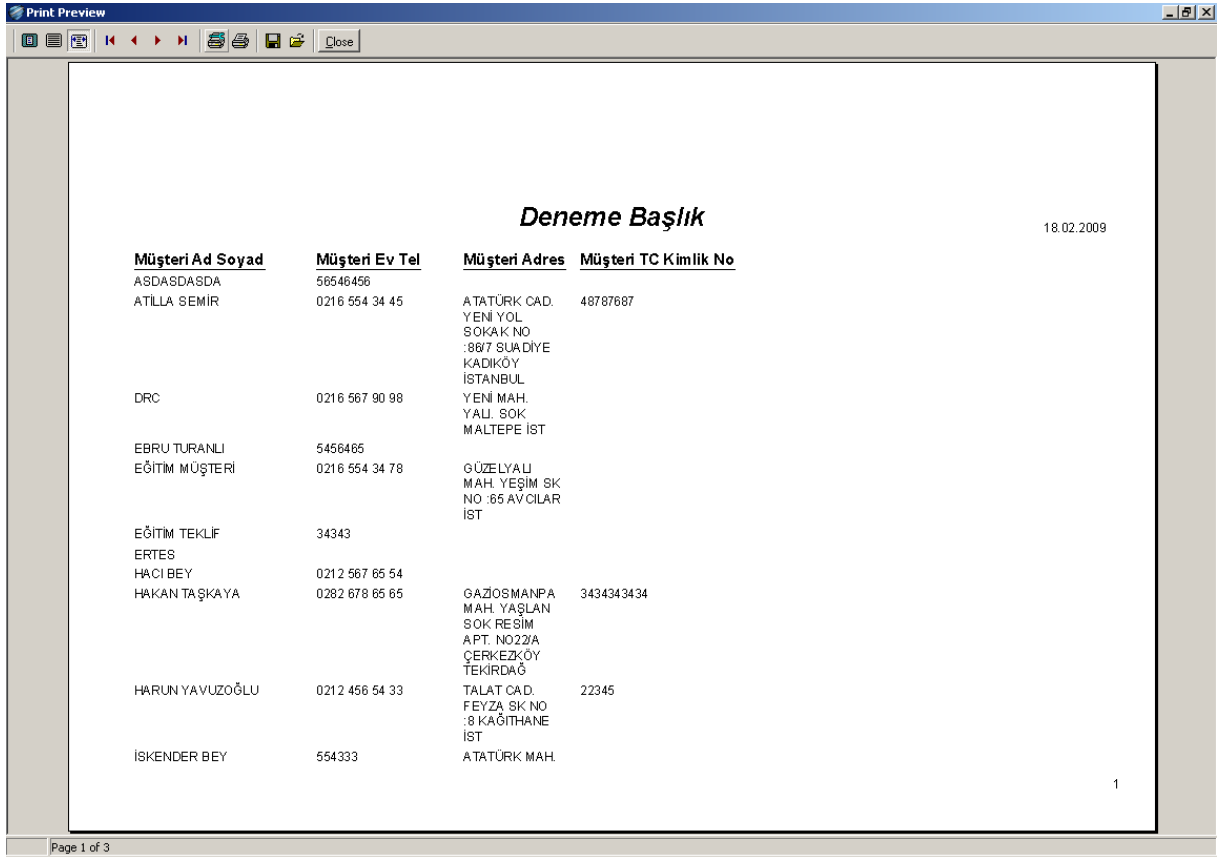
Print Preview

Close

Deneme Başlık

18.02.2009

| Müşteri Ad Soyad | Müşteri Ev Tel | Müşteri Adres | Müşteri TC Kimlik No |
|---|---|---|---|
| ASDASDASDA | 56546456 | | |
| ATİLLA SEMİR | 0216 554 34 45 | ATATÜRK CAD. YENİ YOL SOKAK NO :86/7 SUADİYE KADIKÖY İSTANBUL | 48787687 |
| DRC | 0216 567 90 98 | YENİ MAH. YALI. SOK MALTEPE İST | |
| EBRU TURANLI | 5456465 | | |
| EĞİTİM MÜŞTERİ | 0216 554 34 78 | GÜZELYALI MAH. YEŞİM SK NO :65 AVCILAR İST | |
| EĞİTİM TEKLİF | 34343 | | |
| ERTES | | | |
| HACI BEY | 0212 567 65 54 | | |
| HAKAN TAŞKAYA | 0282 678 65 65 | GAZİOSMANPA MAH. YAŞLAN SOK RESİM APT. NO22/A ÇERKEZKÖY TEKİRDAĞ | 3434343434 |
| HARUN YAVUZOĞLU | 0212 456 54 33 | TALAT CAD. FEYZA SK NO :8 KAĞITHANE İST | 22345 |
| İSKENDER BEY | 554333 | ATATÜRK MAH. | |

1

Page 1 of 3